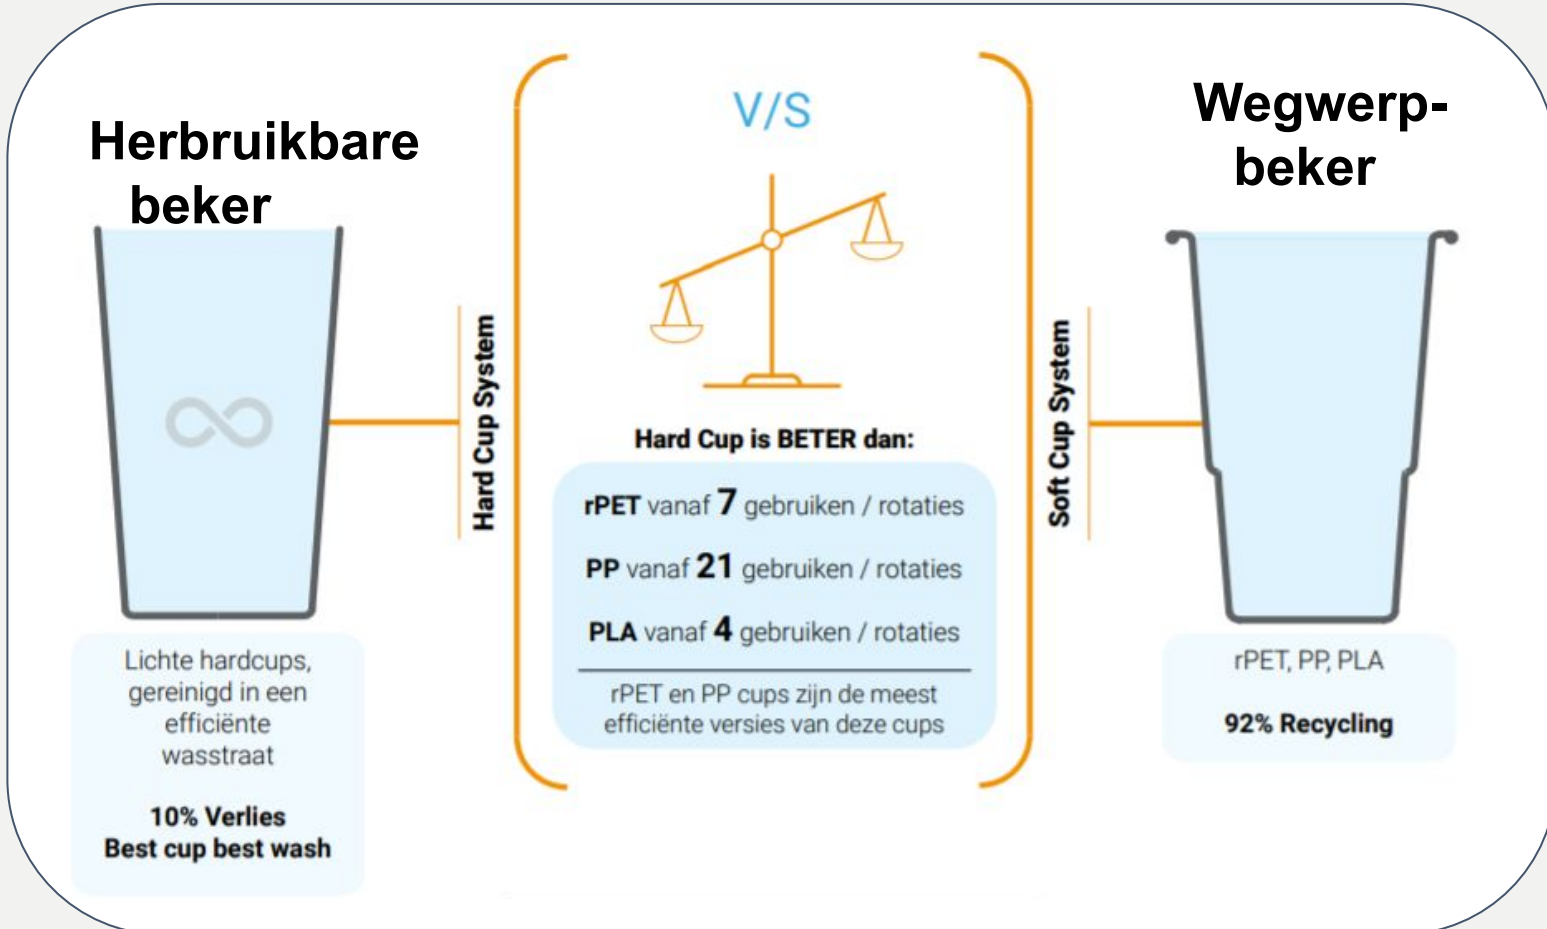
Herbruikbare beker

Hard Cup System

V/S

Hard Cup is BETER dan:

rPET vanaf 7 gebruiken / rotaties

PP vanaf 21 gebruiken / rotaties

PLA vanaf 4 gebruiken / rotaties

rPET en PP cups zijn de meest efficiënte versies van deze cups

Soft Cup System

Wegwerp-beker

Lichte hardcups, gereinigd in een efficiënte wasstraat

10% Verlies
Best cup best wash

rPET, PP, PLA

92% Recycling